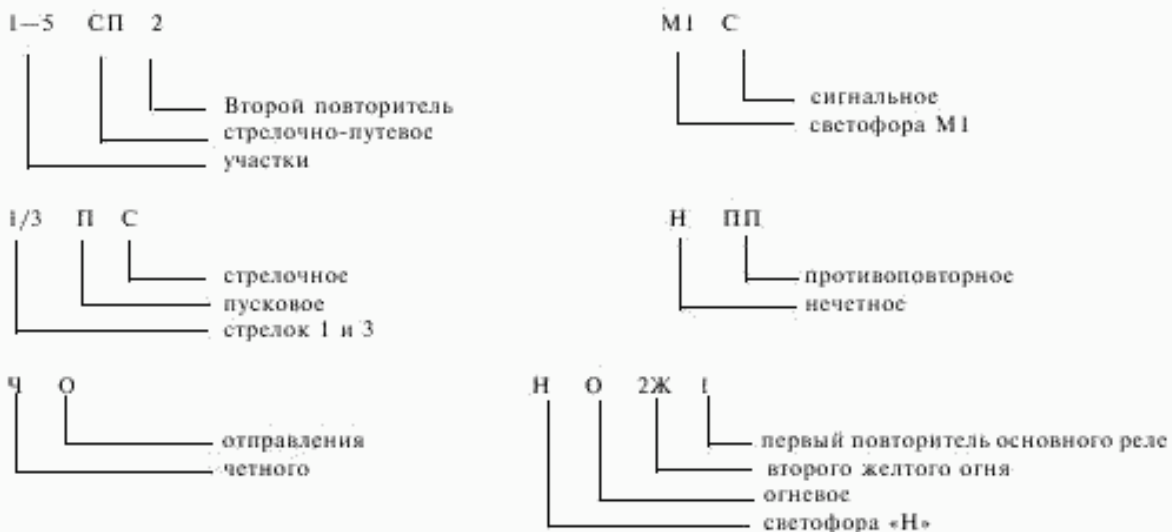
1—5 СП 2

Второй повторитель
стрелочно-путевое
участки

М1 С

сигнальное
светофора М1

1/3 П С

стрелочное
пусковое
стрелок 1 и 3

Н ПП

противоповторное
нечетное

Ч О

отправления
четного

Н О 2Ж 1

первый повторитель основного реле
второго желтого огня
огневое
светофора «Н»